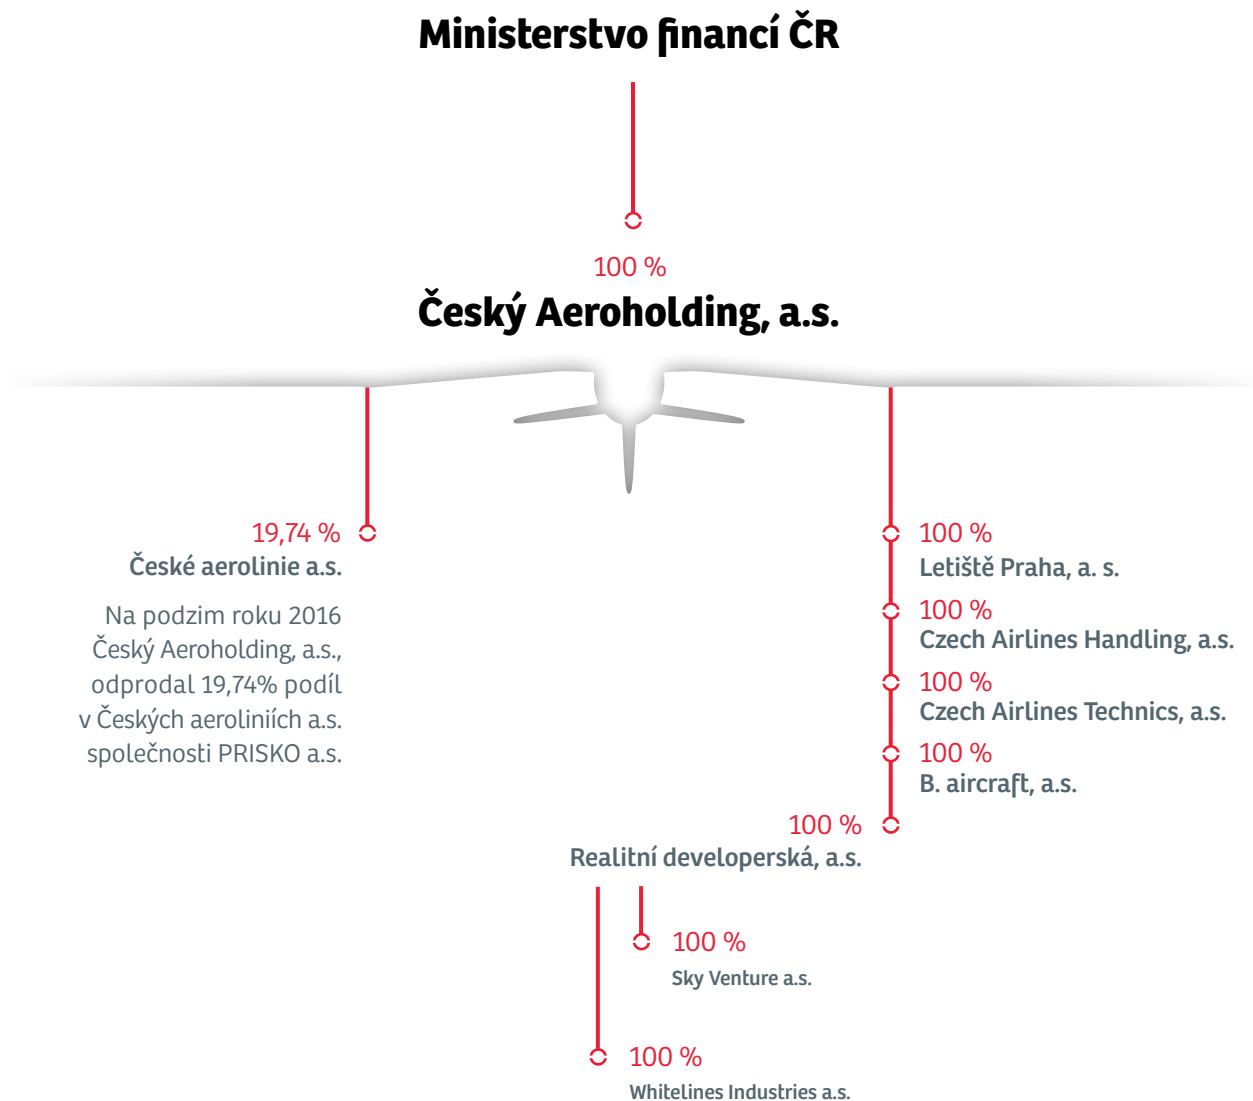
Ministerstvo financí ČR

100 %
Český Aeroholding, a.s.

19,74 %
České aerolinie a.s.

Na podzim roku 2016 Český Aeroholding, a.s., odprodal 19,74% podíl v Českých aeroliniích a.s. společnosti PRISKO a.s.

100 %
Letiště Praha, a. s.

100 %
Czech Airlines Handling, a.s.

100 %
Czech Airlines Technics, a.s.

100 %
B. aircraft, a.s.

100 %
Realitní developerská, a.s.

100 %
Sky Venture a.s.

100 %
Whitelines Industries a.s.